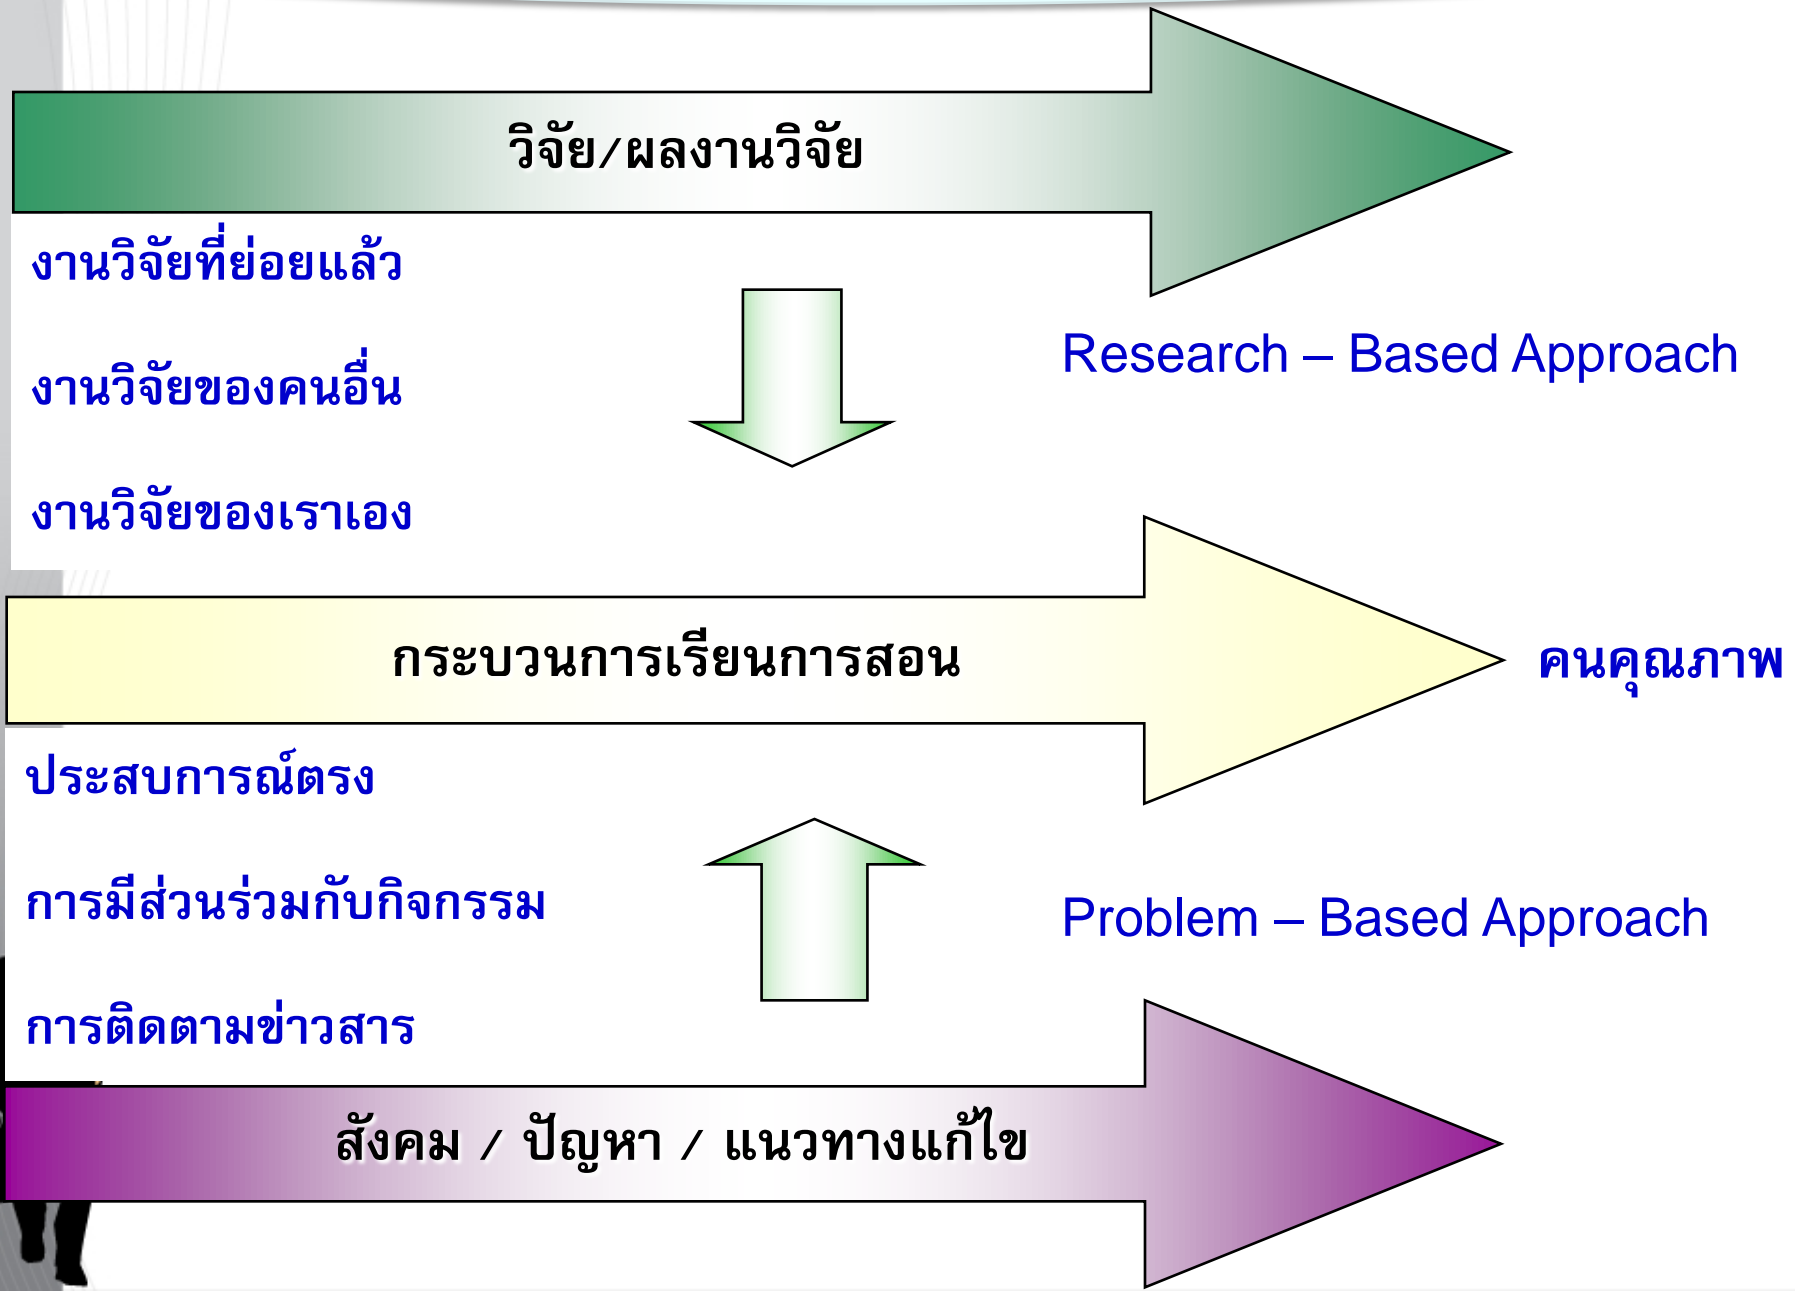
วิจัย/ผลงานวิจัย

งานวิจัยที่ย่อยแล้ว

งานวิจัยของคนอื่น

งานวิจัยของเราเอง

Research – Based Approach

กระบวนการเรียนการสอน

คนคุณภาพ

ประสบการณ์ตรง

การมีส่วนร่วมกับกิจกรรม

การติดตามข่าวสาร

Problem – Based Approach

สังคม / ปัญหา / แนวทางแก้ไข